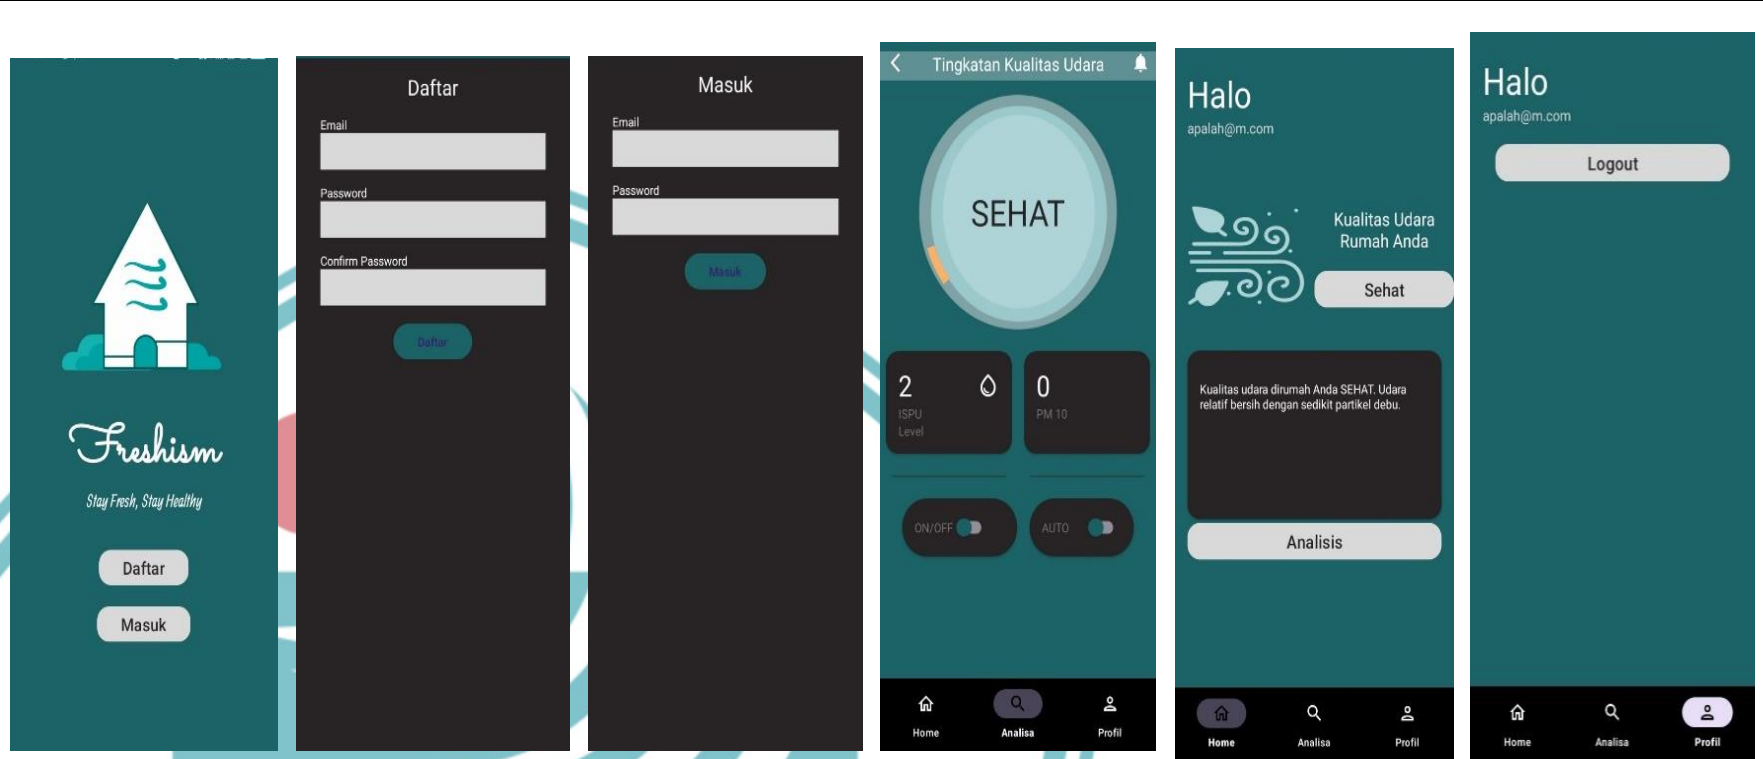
Freshism

Stay Fresh, Stay Healthy

Daftar

Masuk

Daftar

Email

Password

Confirm Password

Daftar

Masuk

Email

Password

Masuk

Tingkatan Kualitas Udara

SEHAT

2
ISPU Level

0
PM 10

ON/OFF

AUTO

Home Analisa Profil

Halo
apalah@m.com

Kualitas Udara Rumah Anda

Sehat

Kualitas udara dirumah Anda SEHAT. Udara relatif bersih dengan sedikit partikel debu.

Analisis

Home Analisa Profil

Halo
apalah@m.com

Logout

Home Analisa Profil